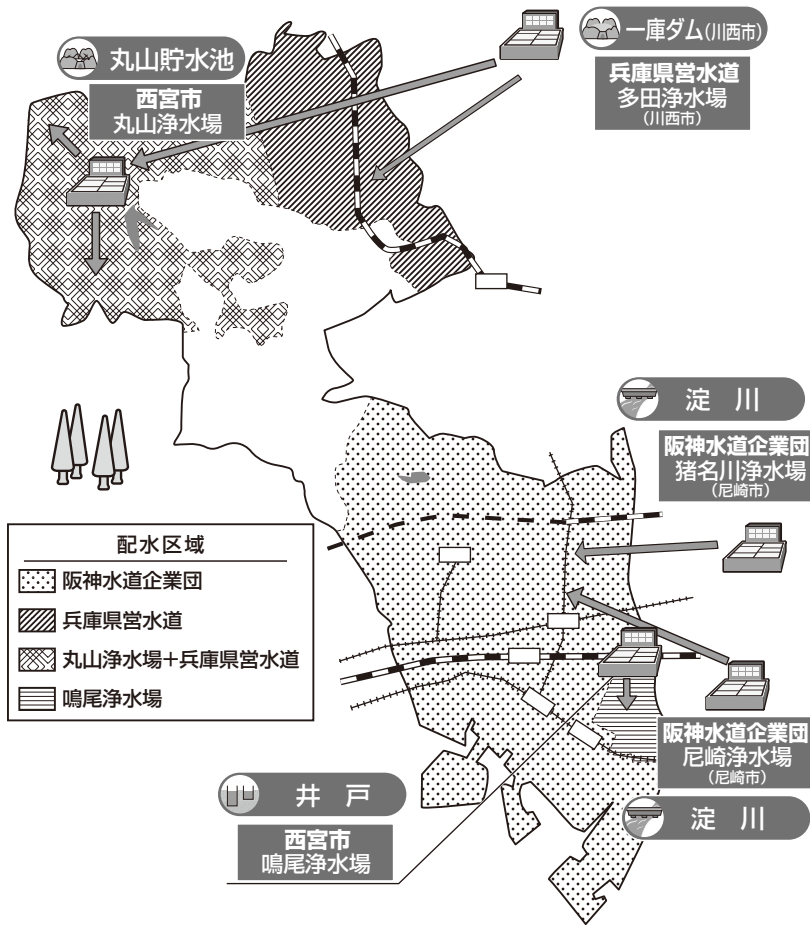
丸山貯水池

西宮市
丸山浄水場

一庫ダム(川西市)

兵庫県営水道
多田浄水場
(川西市)

淀　川

阪神水道企業団
猪名川浄水場
(尼崎市)

配水区域
阪神水道企業団
兵庫県営水道
丸山浄水場+兵庫県営水道
鳴尾浄水場

阪神水道企業団
尼崎浄水場
(尼崎市)

井　戸

西宮市
鳴尾浄水場

淀　川